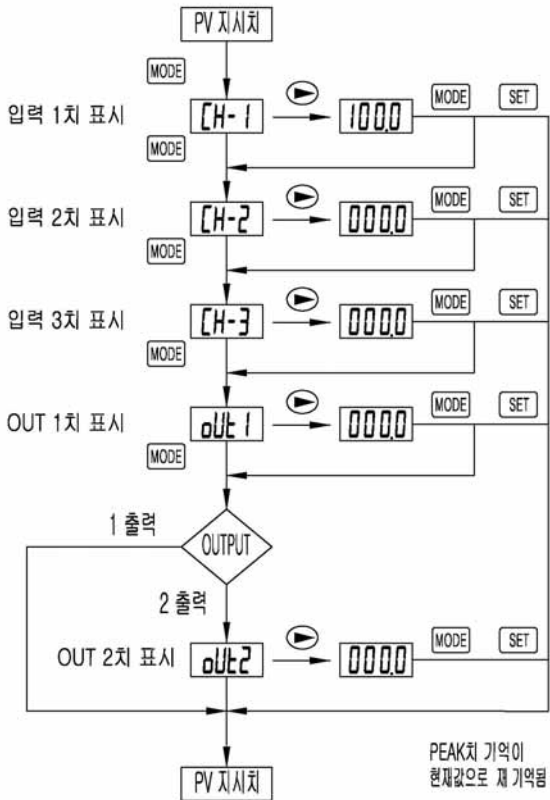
PV 지시치

MODE

입력 1치 표시 CH-1 100.0 MODE SET

MODE

입력 2치 표시 CH-2 000.0 MODE SET

MODE

입력 3치 표시 CH-3 000.0 MODE SET

MODE

OUT 1치 표시 oUt 1 000.0 MODE SET

MODE

1 출력

OUTPUT

2 출력

OUT 2치 표시 oUt2 000.0 MODE SET

PEAK치 기억이 현재값으로 재 기억됨

PV 지시치